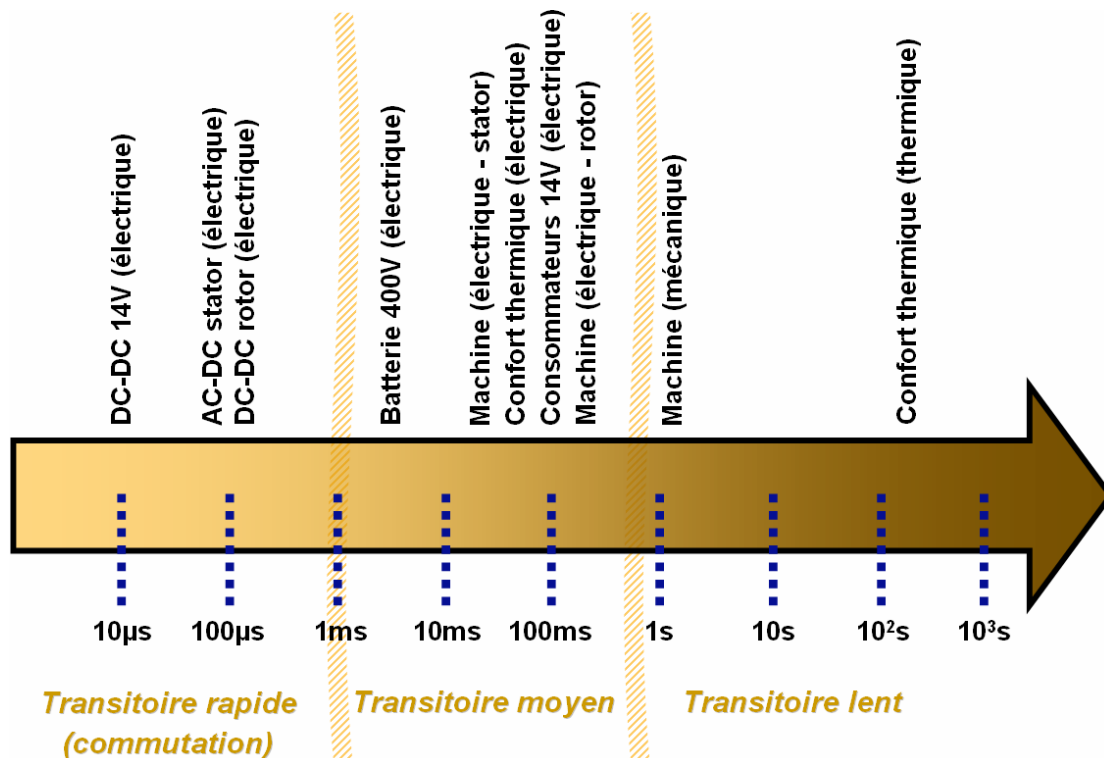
DC-DC 14V (électrique)

AC-DC stator (électrique)
DC-DC rotor (électrique)

Batterie 400V (électrique)

Machine (électrique - stator)
Confort thermique (électrique)
Consommateurs 14V (électrique)
Machine (électrique - rotor)

Machine (mécanique)

Confort thermique (thermique)

10µs 100µs 1ms 10ms 100ms 1s 10s $10^2$s $10^3$s

Transitoire rapide (commutation)

Transitoire moyen

Transitoire lent